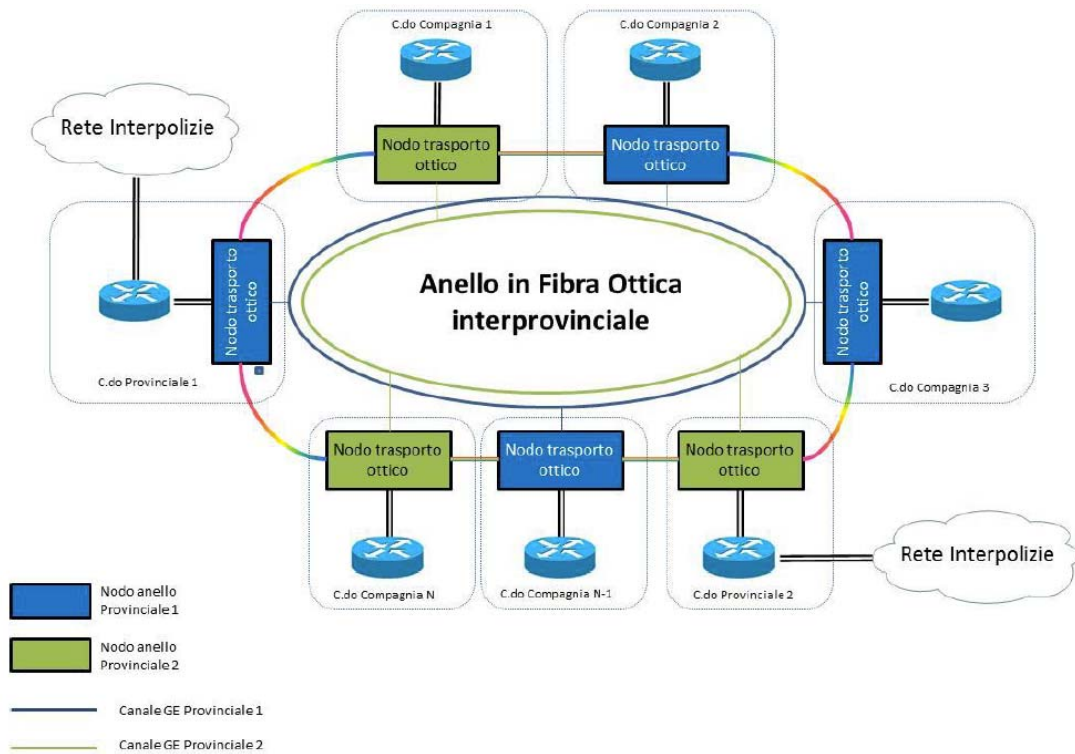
C.do Compagnia 1

C.do Compagnia 2

Rete Interpolizie

Nodo trasporto ottico

Nodo trasporto ottico

Nodo trasporto ottico

Anello in Fibra Ottica interprovinciale

Nodo trasporto ottico

C.do Provinciale 1

C.do Compagnia 3

Nodo trasporto ottico

Nodo trasporto ottico

Nodo trasporto ottico

Rete Interpolizie

C.do Compagnia N

C.do Compagnia N-1

C.do Provinciale 2

Nodo anello Provinciale 1

Nodo anello Provinciale 2

Canale GE Provinciale 1

Canale GE Provinciale 2